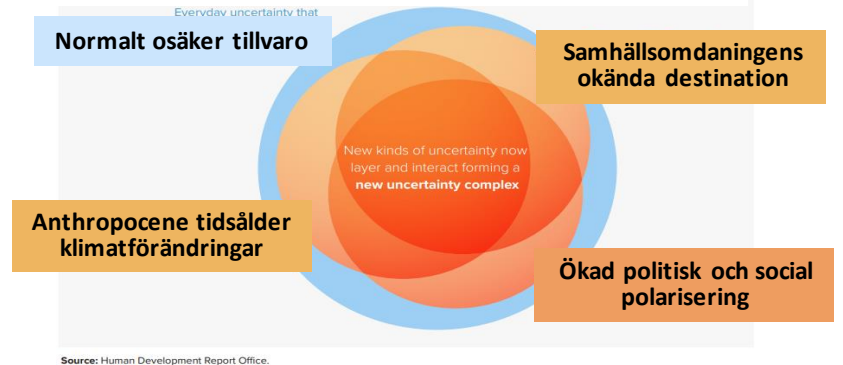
Everyday uncertainty that

Normalt osäker tillvaro

Samhällsomdaningens okända destination

New kinds of uncertainty now layer and interact forming a **new uncertainty complex**

Anthropocene tidsålder klimatförändringar

Ökad politisk och social polarisering

**Source:** Human Development Report Office.